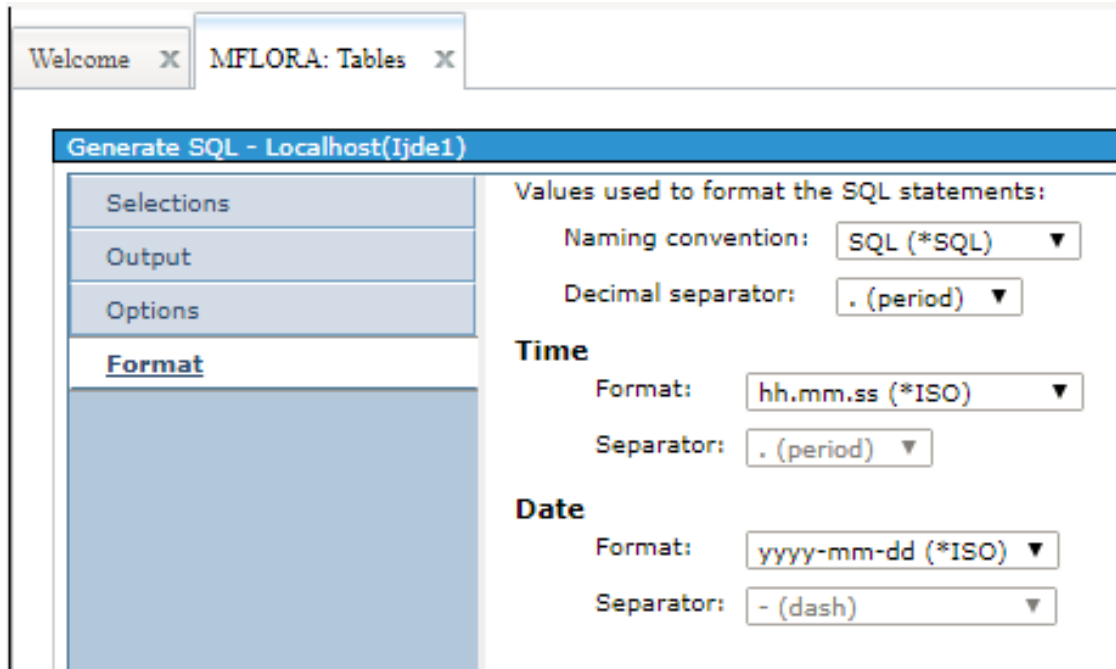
Welcome
MFLORA: Tables

Generate SQL - Localhost(Ijde1)

Selections
Output
Options
Format

Values used to format the SQL statements:

Naming convention: SQL (*SQL)

Decimal separator: . (period)

Time

Format: hh.mm.ss (*ISO)

Separator: . (period)

Date

Format: yyyy-mm-dd (*ISO)

Separator: - (dash)